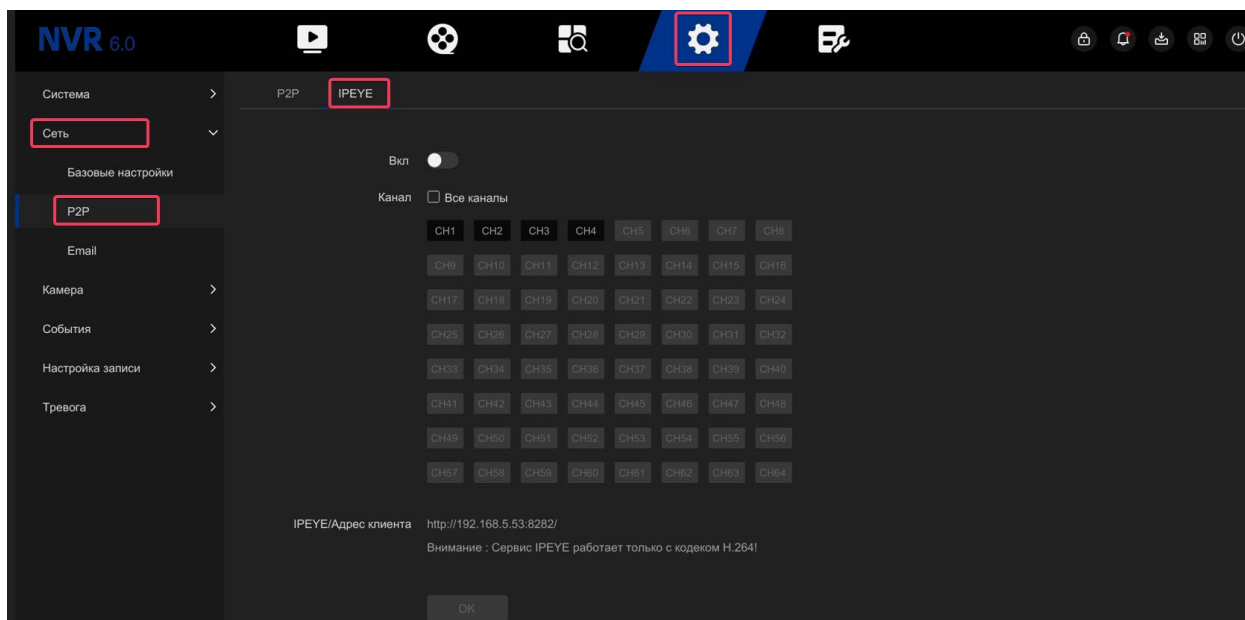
NVR 6.0

Система
Сеть
Базовые настройки
P2P
Email
Камера
События
Настройка записи
Тревога

P2P IPEYE

Вкл

Канал Все каналы

| CH1 | CH2 | CH3 | CH4 | CH5 | CH6 | CH7 | CH8 |
|---|---|---|---|---|---|---|---|
| CH9 | CH10 | CH11 | CH12 | CH13 | CH14 | CH15 | CH16 |
| CH17 | CH18 | CH19 | CH20 | CH21 | CH22 | CH23 | CH24 |
| CH25 | CH26 | CH27 | CH28 | CH29 | CH30 | CH31 | CH32 |
| CH33 | CH34 | CH35 | CH36 | CH37 | CH38 | CH39 | CH40 |
| CH41 | CH42 | CH43 | CH44 | CH45 | CH46 | CH47 | CH48 |
| CH49 | CH50 | CH51 | CH52 | CH53 | CH54 | CH55 | CH56 |
| CH57 | CH58 | CH59 | CH60 | CH61 | CH62 | CH63 | CH64 |

IPEYE/Адрес клиента http://192.168.5.53:8282/
Внимание : Сервис IPEYE работает только с кодеком H.264!

OK